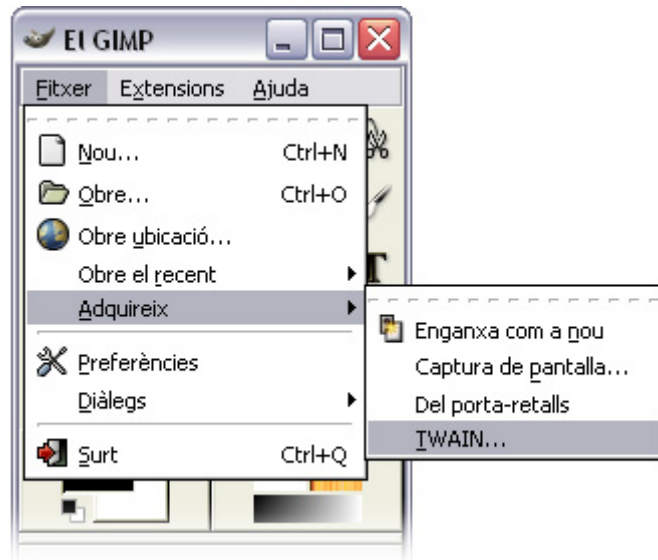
El GIMP

Fitxer Extensions Ajuda

Nou... Ctrl+N
Obre... Ctrl+O
Obre ubicació...
Obre el recent
Adquireix
Preferències
Diàlegs
Surt Ctrl+Q

Enganxa com a nou
Captura de pantalla...
Del porta-retalls
TWAIN...